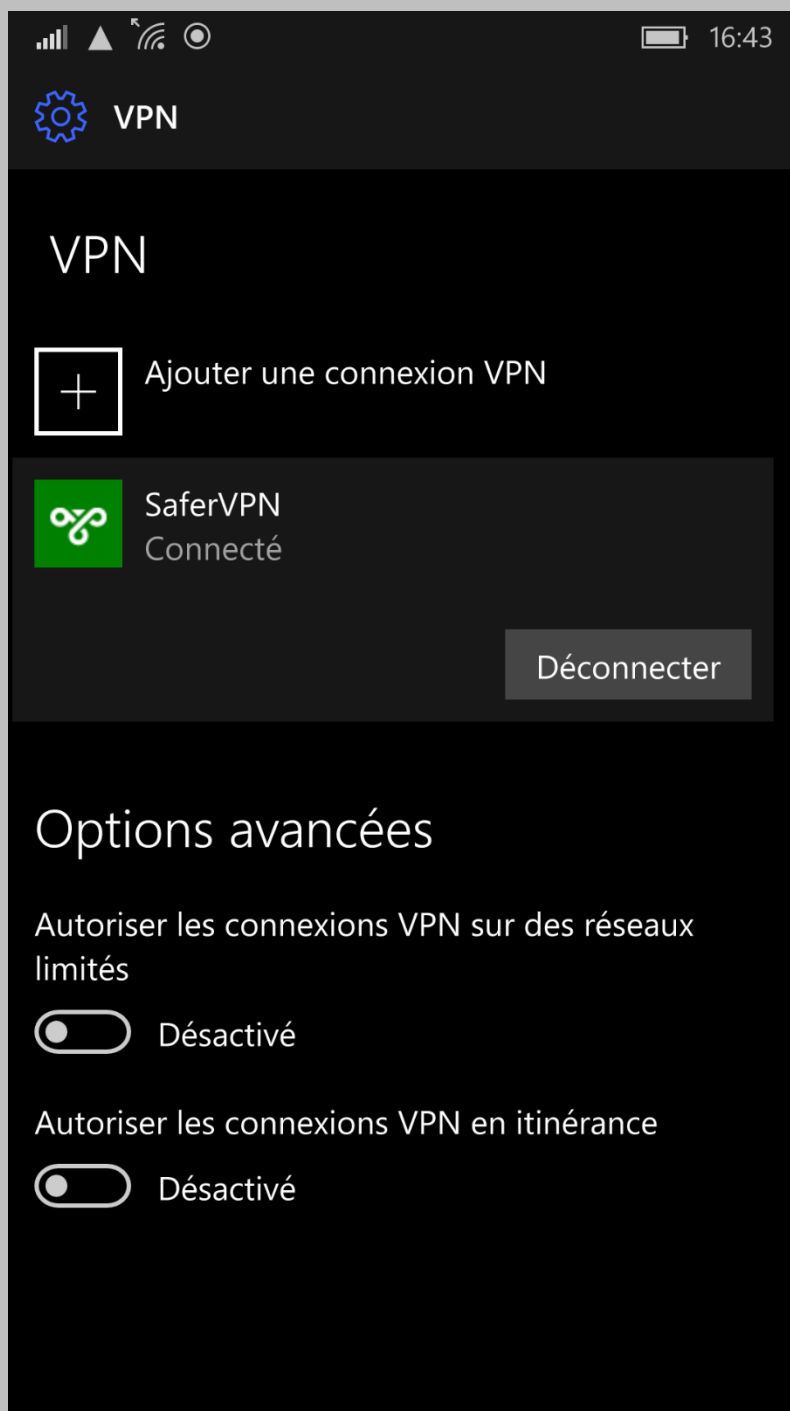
16:43

VPN

VPN

Ajouter une connexion VPN

SaferVPN
Connecté

Déconnecter

Options avancées

Autoriser les connexions VPN sur des réseaux limités

Désactivé

Autoriser les connexions VPN en itinérance

Désactivé